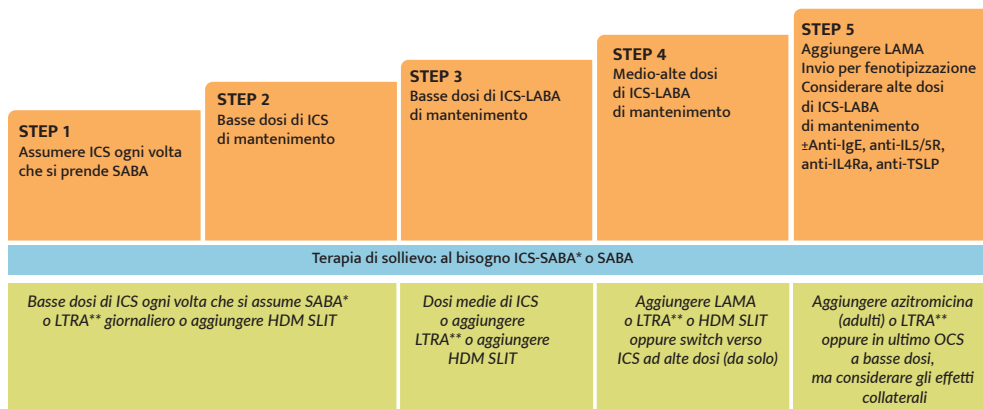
STEP 1
Assumere ICS ogni volta che si prende SABA

STEP 2
Basse dosi di ICS di mantenimento

STEP 3
Basse dosi di ICS-LABA di mantenimento

STEP 4
Medio-alte dosi di ICS-LABA di mantenimento

STEP 5
Aggiungere LAMA
Invio per fenotipizzazione
Considerare alte dosi di ICS-LABA di mantenimento
±Anti-IgE, anti-IL5/5R, anti-IL4Ra, anti-TSLP

Terapia di sollievo: al bisogno ICS-SABA* o SABA

Basse dosi di ICS ogni volta che si assume SABA* o LTRA** giornaliero o aggiungere HDM SLIT

Dosi medie di ICS o aggiungere LTRA** o aggiungere HDM SLIT

Aggiungere LAMA o LTRA** o HDM SLIT oppure switch verso ICS ad alte dosi (da solo)

Aggiungere azitromicina (adulti) o LTRA** oppure in ultimo OCS a basse dosi, ma considerare gli effetti collaterali